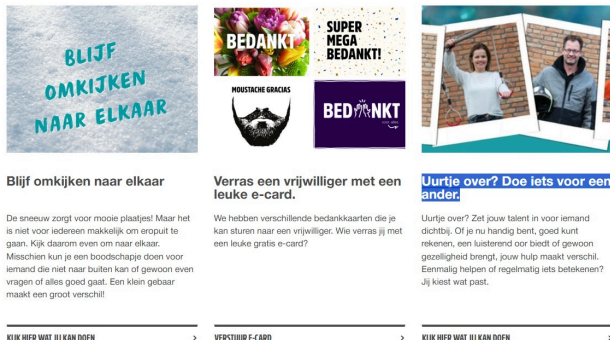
BLIJF OMKIJKEN NAAR ELKAAR

BEDANKT

SUPER MEGA BEDANKT!

MOUSTACHE GRACIAS

BEDANKT

Blijf omkijken naar elkaar

De sneeuw zorgt voor mooie plaatjes! Maar het is niet voor iedereen makkelijk om eropuit te gaan. Kijk daarom even om naar elkaar. Misschien kun je een boodschapje doen voor iemand die niet naar buiten kan of gewoon even vragen of alles goed gaat. Een klein gebaar maakt een groot verschil!

KLIK HIER WAT JIJ KAN DOEN

Verras een vrijwilliger met een leuke e-card.

We hebben verschillende bedankkaarten die je kan sturen naar een vrijwilliger. Wie verras jij met een leuke gratis e-card?

VERSTUUR E-CARD

Uurtje over? Doe iets voor een ander.

Uurtje over? Zet jouw talent in voor iemand dichtbij. Of je nu handig bent, goed kunt rekenen, een luisterend oor biedt of gewoon gezelligheid brengt, jouw hulp maakt verschil. Eenmalig helpen of regelmatig iets betekenen? Jij kiest wat past.

KLIK HIER WAT JIJ KAN DOEN